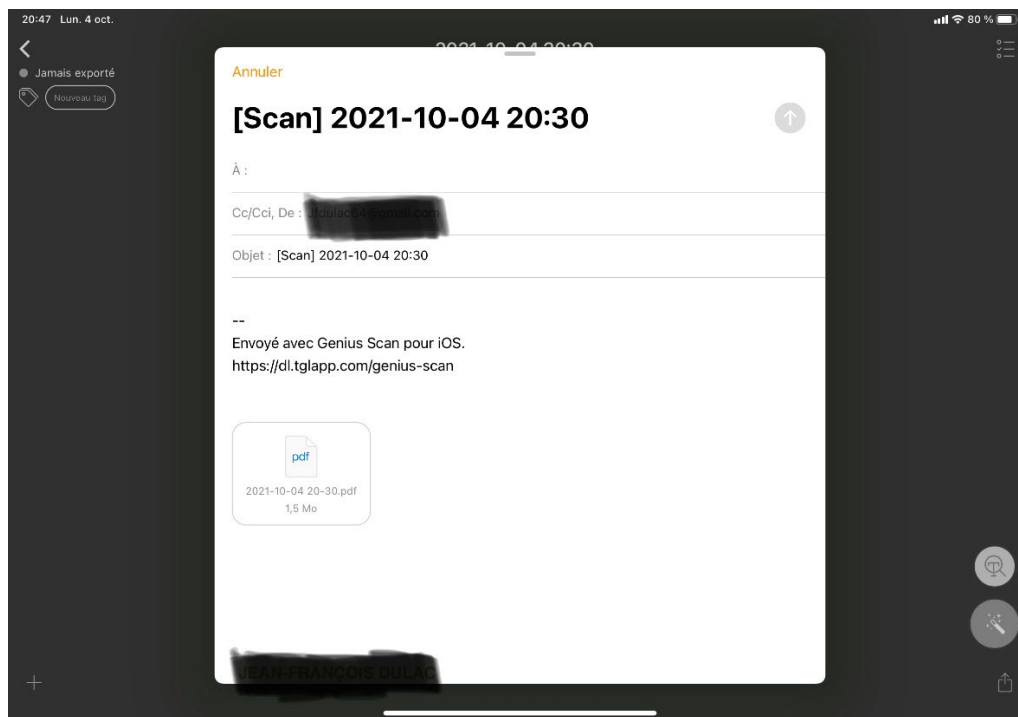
20:47 Lun. 4 oct.

80 %

Jamais exporté

Nouveau tag

2021-10-04 20:30

Annuler

[Scan] 2021-10-04 20:30

À :

Cc/Cci, De : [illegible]

Objet : [Scan] 2021-10-04 20:30

--
Envoyé avec Genius Scan pour iOS.
https://dl.tglapp.com/genius-scan

pdf

2021-10-04 20-30.pdf
1,5 Mo

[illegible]